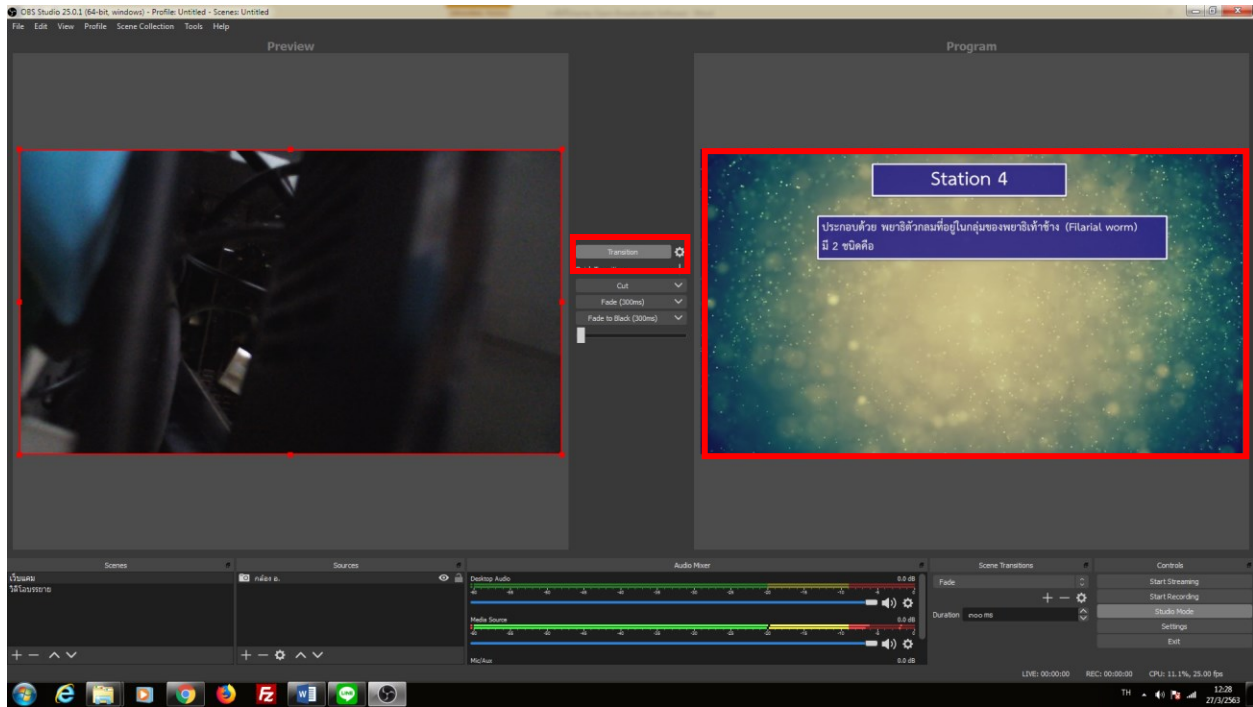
OBS Studio 25.0.1 (64-bit, windows) - Profile: Untitled - Scenes: Untitled

File Edit View Profile Scene Collection Tools Help

Preview

Program

Transition

Cut

Fade (300ms)

Fade to Black (300ms)

Station 4

ประกอบด้วย พยาธิตัวกลมที่อยู่ในกลุ่มของพยาธิเท้าช้าง (Filarial worm) มี 2 ชนิดคือ

Scenes

เรียนสด
วิดีโอบรรยาย

Sources

กล้อง อ.

Audio Mixer

Desktop Audio

0.0 dB

Media Source

0.0 dB

Mic/Aux

0.0 dB

Scene Transitions

Fade

Duration 300 ms

Controls

Start Streaming

Start Recording

Studio Mode

Settings

Exit

LIVE: 00:00:00 REC: 00:00:00 CPU: 11.1%, 25.00 fps

TH 12:28 27/3/2563